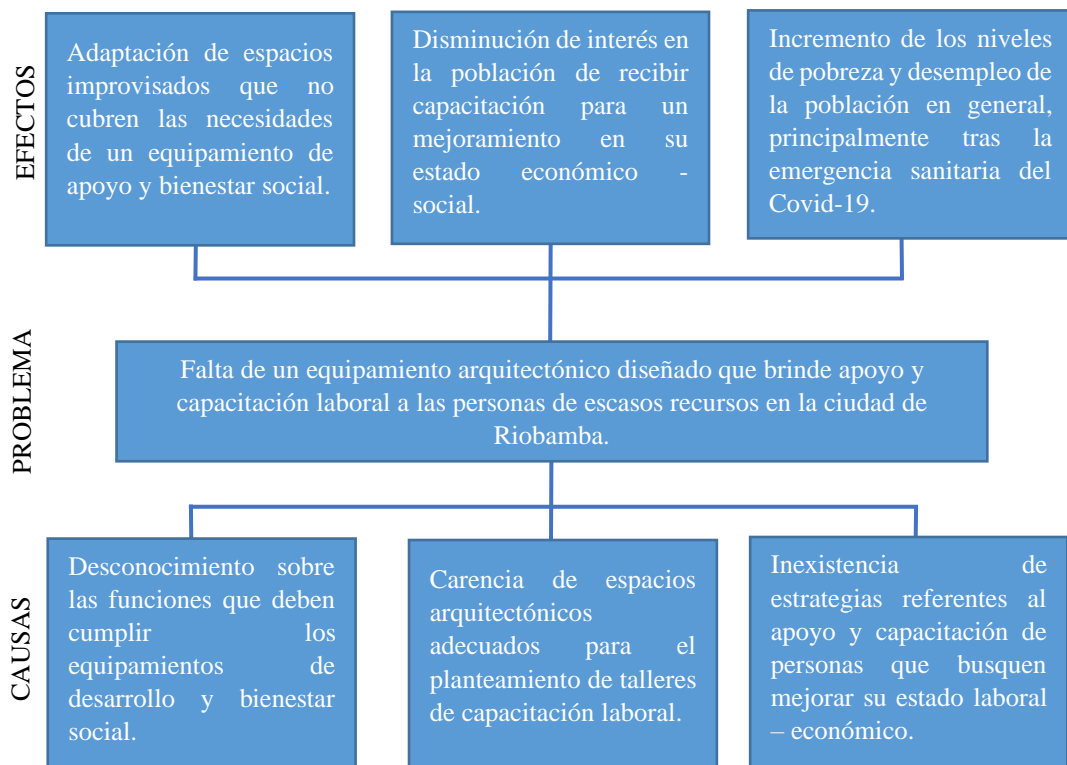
EFECTOS

Adaptación de espacios improvisados que no cubren las necesidades de un equipamiento de apoyo y bienestar social.

Disminución de interés en la población de recibir capacitación para un mejoramiento en su estado económico - social.

Incremento de los niveles de pobreza y desempleo de la población en general, principalmente tras la emergencia sanitaria del Covid-19.

PROBLEMA

Falta de un equipamiento arquitectónico diseñado que brinde apoyo y capacitación laboral a las personas de escasos recursos en la ciudad de Riobamba.

CAUSAS

Desconocimiento sobre las funciones que deben cumplir los equipamientos de desarrollo y bienestar social.

Carencia de espacios arquitectónicos adecuados para el planteamiento de talleres de capacitación laboral.

Inexistencia de estrategias referentes al apoyo y capacitación de personas que busquen mejorar su estado laboral – económico.